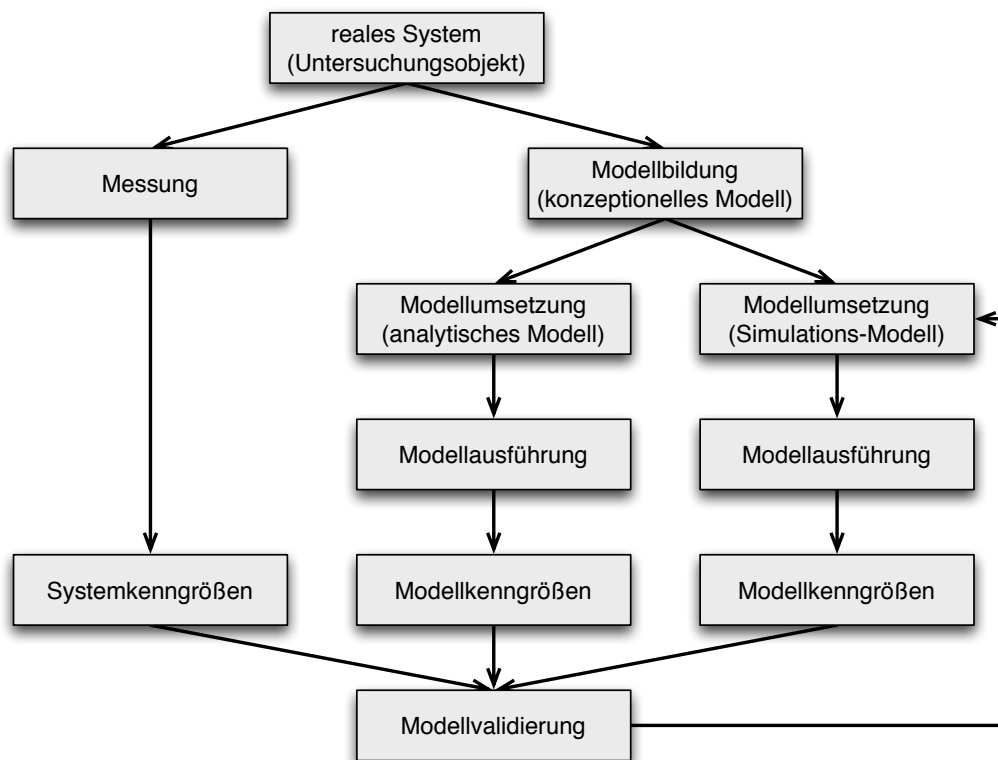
reales System
(Untersuchungsobjekt)

Messung

Modellbildung
(konzeptionelles Modell)

Modellumsetzung
(analytisches Modell)

Modellumsetzung
(Simulations-Modell)

Modellausführung

Modellausführung

Systemkenngrößen

Modellkenngrößen

Modellkenngrößen

Modellvalidierung